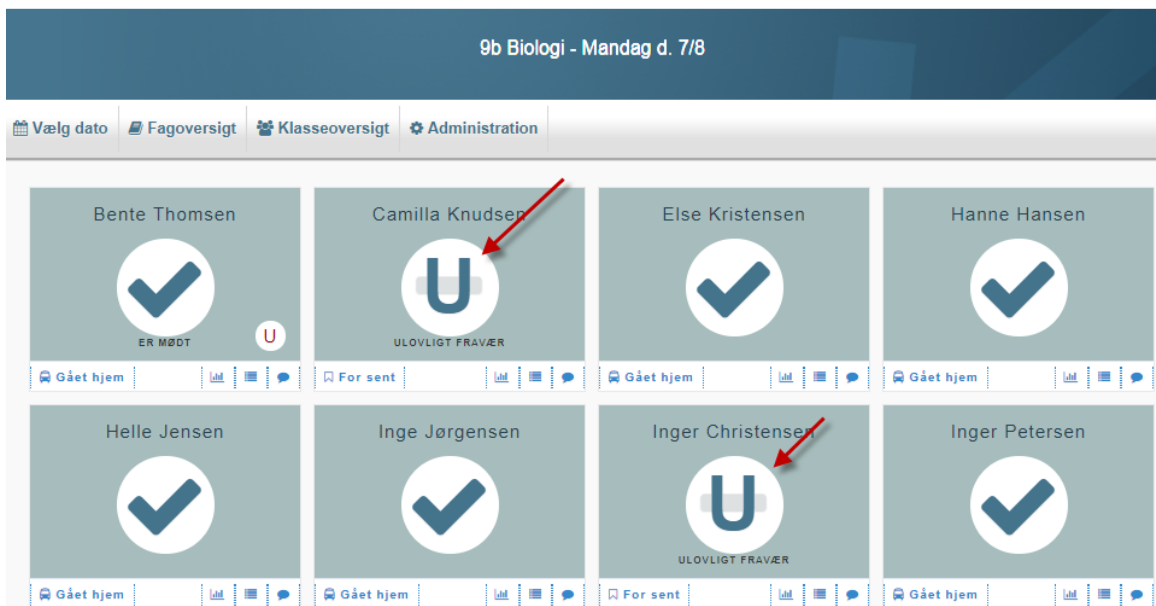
9b Biologi - Mandag d. 7/8

Vælg dato | Fagoversigt | Klasseoversigt | Administration

Bente Thomsen
ER MØDT
U
Gået hjem

Camilla Knudsen
U
ULOVLIGT FRAVÆR
For sent

Else Kristensen
Gået hjem

Hanne Hansen
Gået hjem

Helle Jensen
Gået hjem

Inge Jørgensen
Gået hjem

Inger Christensen
U
ULOVLIGT FRAVÆR
For sent

Inger Petersen
Gået hjem